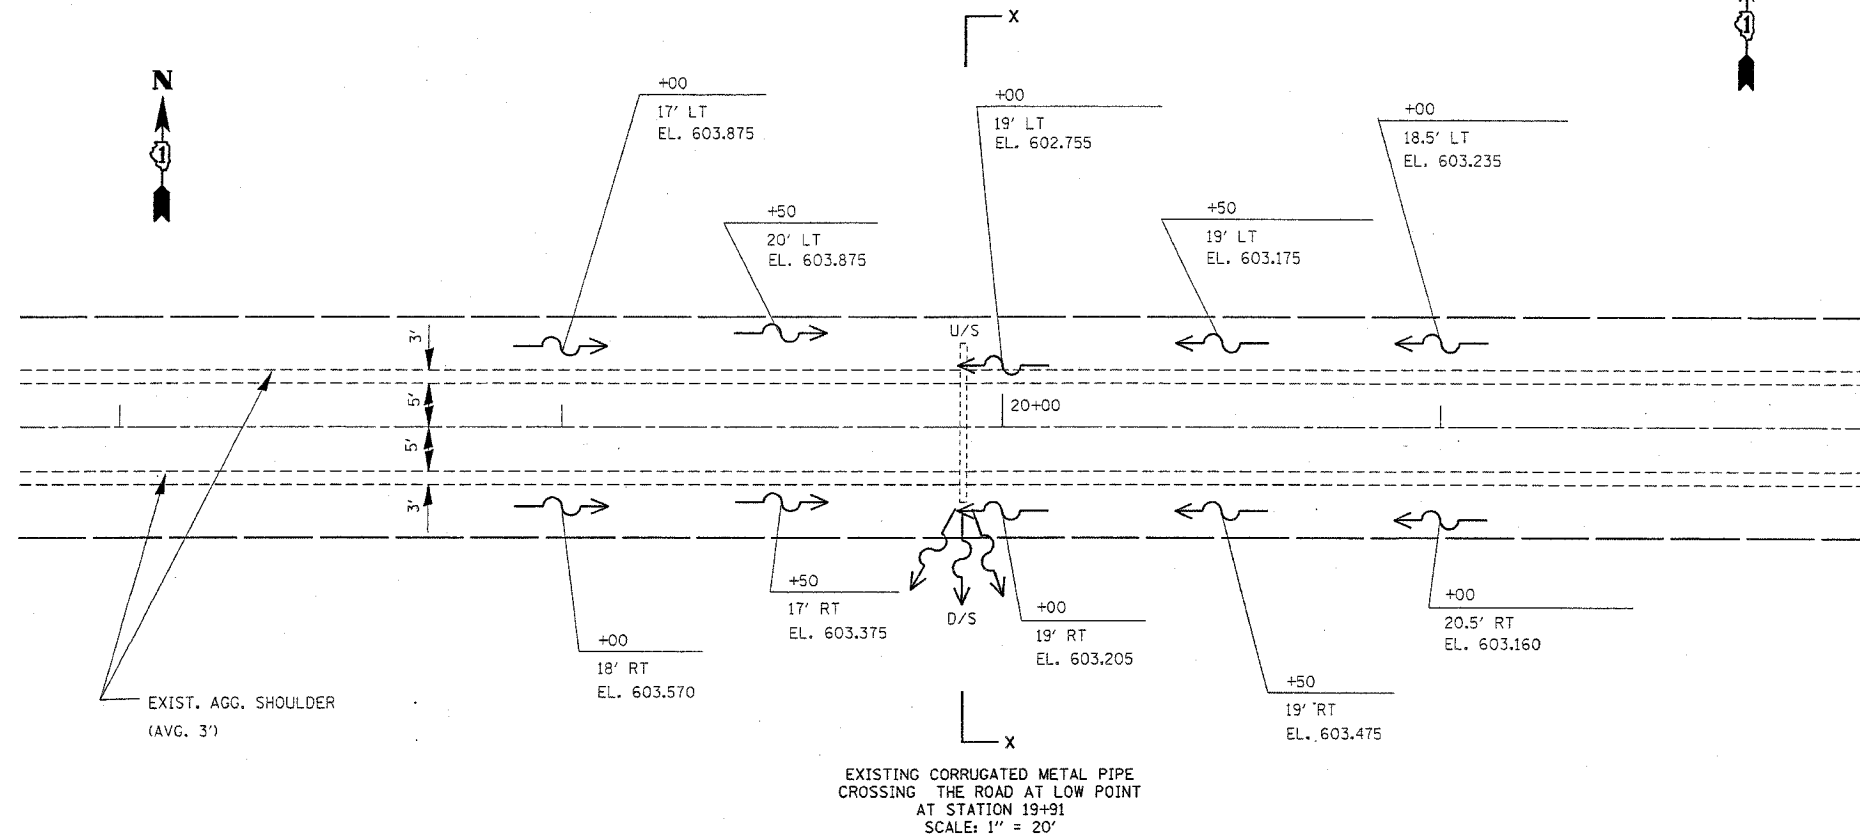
X

N

1

1

+00
17' LT
EL. 603.875

+00
19' LT
EL. 602.755

+00
18.5' LT
EL. 603.235

+50
20' LT
EL. 603.875

+50
19' LT
EL. 603.175

3'

U/S

5'

20+00

5'

3'

+50
17' RT
EL. 603.375

D/S

+00
19' RT
EL. 603.205

+00
20.5' RT
EL. 603.160

+00
18' RT
EL. 603.570

+50
19' RT
EL. 603.475

EXIST. AGG. SHOULDER
(AVG. 3')

X

EXISTING CORRUGATED METAL PIPE
CROSSING THE ROAD AT LOW POINT
AT STATION 19+91
SCALE: 1" = 20'